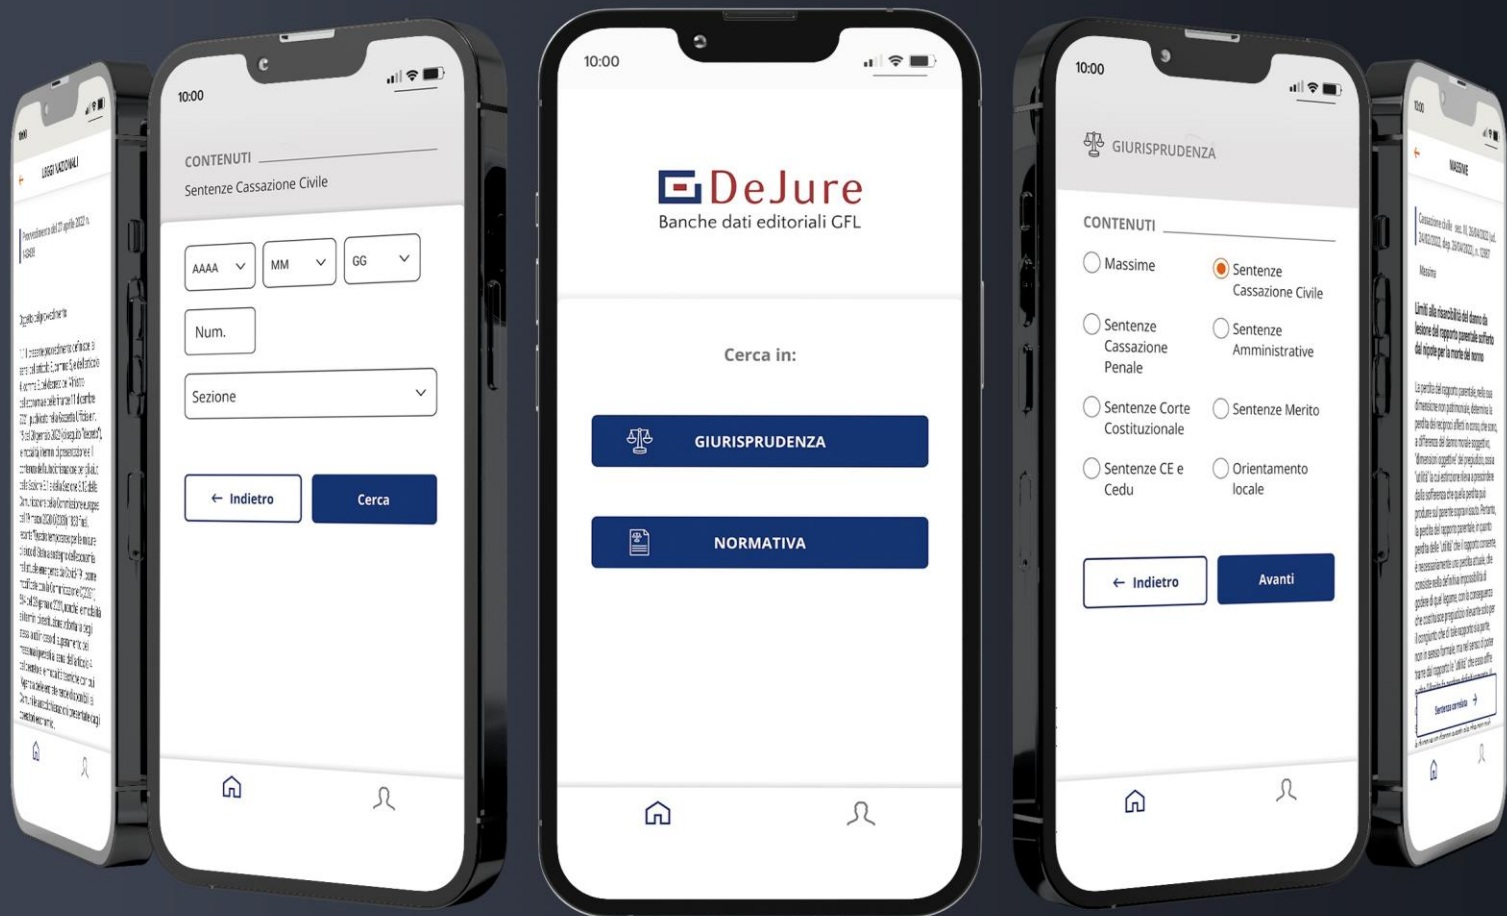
LEGGI NAZIONALI

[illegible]

10:00

CONTENUTI

Sentenze Cassazione Civile

AAAA

MM

GG

Num.

Sezione

← Indietro

Cerca

10:00

DeJure

Banche dati editoriali GFL

Cerca in:

GIURISPRUDENZA

NORMATIVA

10:00

GIURISPRUDENZA

CONTENUTI

Massime

Sentenze Cassazione Civile

Sentenze Cassazione Penale

Sentenze Amministrative

Sentenze Corte Costituzionale

Sentenze Merito

Sentenze CE e Cedu

Orientamento locale

← Indietro

Avanti

10:00

MASSIME

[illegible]

Massima

Limiti alla risarcibilità del danno da lesione del rapporto parentale sofferto dai nipote per la morte del nonno

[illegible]

Sentenza correlata →